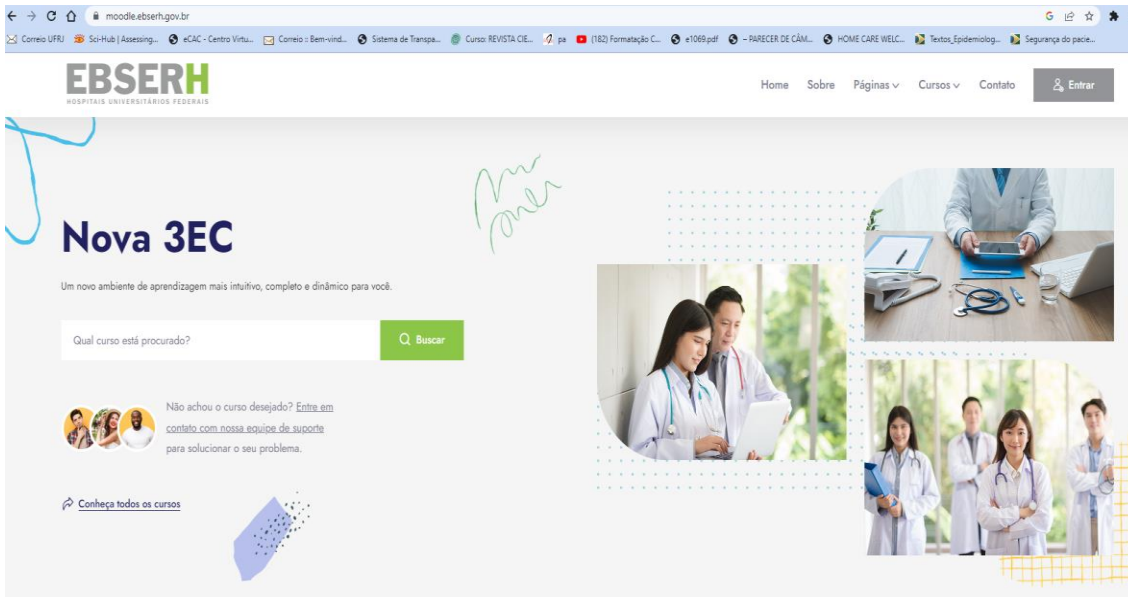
moodle.ebserh.gov.br

Correio UFRJ Sci-Hub | Assessing... eCAC - Centro Virtu... Correio :: Bem-vind... Sistema de Transpa... Curso: REVISTA CIE... pa (182) Formatação C... e1069.pdf – PARECER DE CÂM... HOME CARE WELC... Textos_Epidemiolog... Segurança do pacie...

EBSERH
HOSPITAIS UNIVERSITÁRIOS FEDERAIS

Home Sobre Páginas Cursos Contato Entrar

Nova 3EC

Um novo ambiente de aprendizagem mais intuitivo, completo e dinâmico para você.

Qual curso está procurado?

Buscar

Não achou o curso desejado? Entre em contato com nossa equipe de suporte para solucionar o seu problema.

Conheça todos os cursos